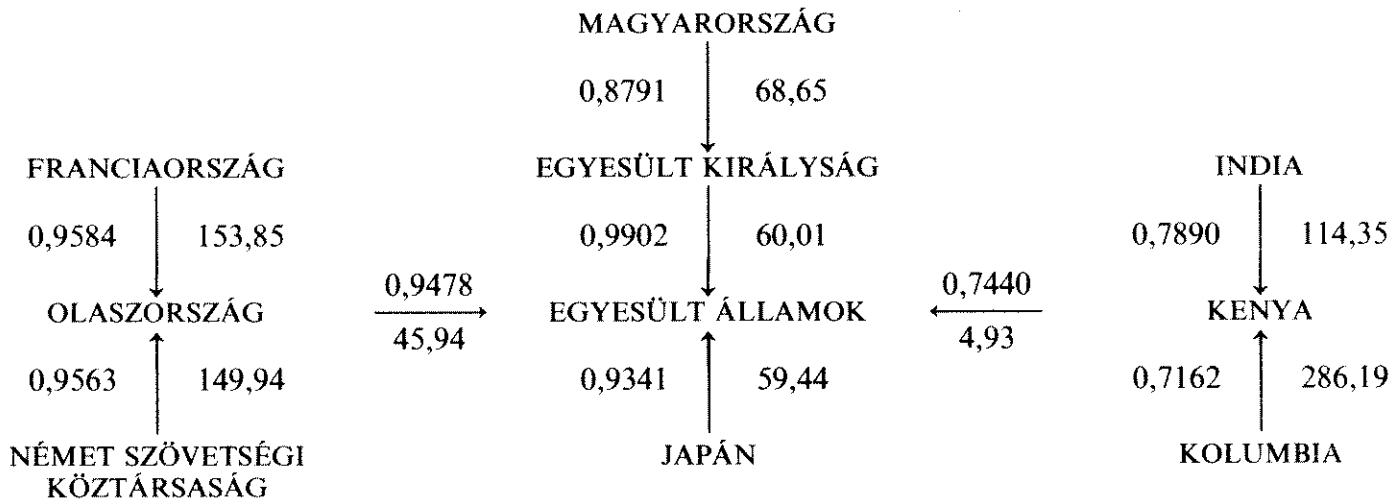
MAGYARORSZÁG

0,8791 68,65

FRANCIAORSZÁG

EGYESÜLT KIRÁLYSÁG

INDIA

0,9584 153,85

0,9902 60,01

0,7890 114,35

OLASZORSZÁG

$\frac{0,9478}{45,94}$

EGYESÜLT ÁLLAMOK

$\frac{0,7440}{4,93}$

KENYA

0,9563 149,94

0,9341 59,44

0,7162 286,19

NÉMET SZÖVETSÉGI KÖZTÁRSASÁG

JAPÁN

KOLUMBIA